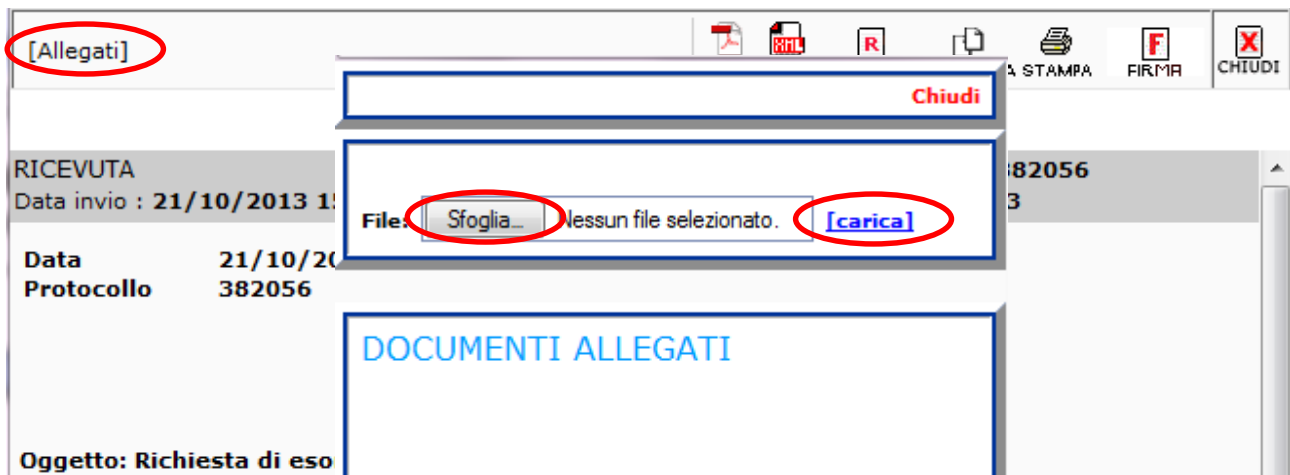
[Allegati]

XML R A STAMPA FIRMA CHIUDI

Chiudi

RICEVUTA
Data invio : 21/10/2013 1

382056
3

File: Sfoglia... Nessun file selezionato. [carica]

Data 21/10/20
Protocollo 382056

DOCUMENTI ALLEGATI

Oggetto: Richiesta di eso